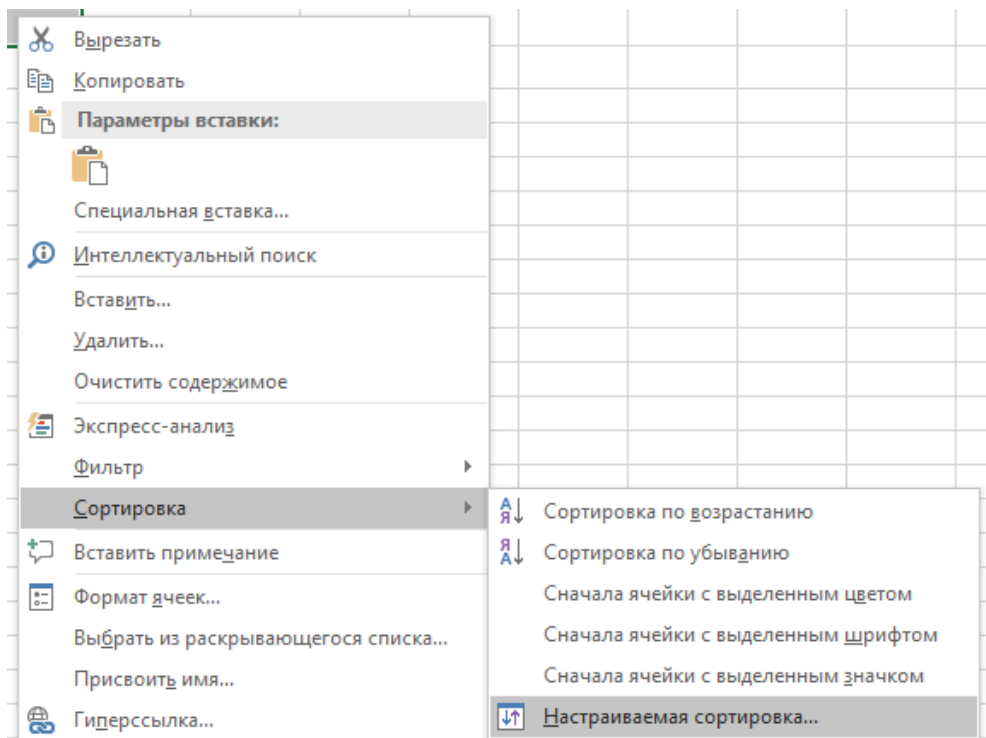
Вырезать
Копировать
Параметры вставки:
Специальная вставка...
Интеллектуальный поиск
Вставить...
Удалить...
Очистить содержимое
Экспресс-анализ
Фильтр
Сортировка
Вставить примечание
Формат ячеек...
Выбрать из раскрывающегося списка...
Присвоить имя...
Гиперссылка...

А
Я
Сортировка по возрастанию
Я
А
Сортировка по убыванию
Сначала ячейки с выделенным цветом
Сначала ячейки с выделенным шрифтом
Сначала ячейки с выделенным значком
Настраиваемая сортировка...